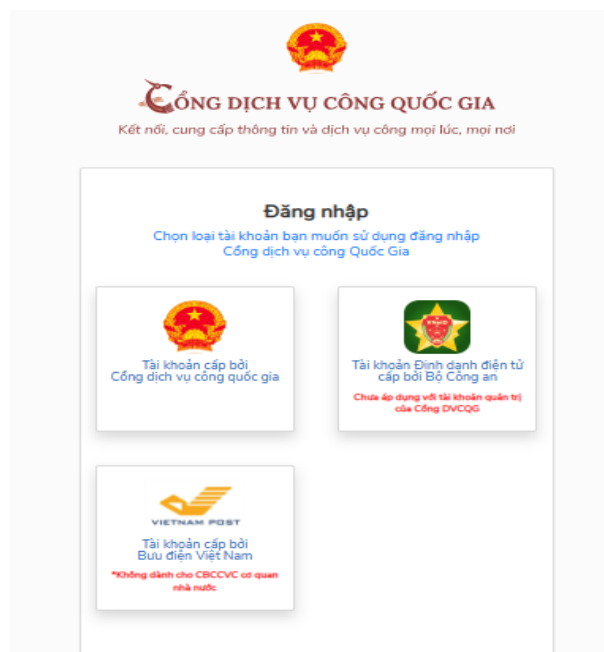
CỔNG DỊCH VỤ CÔNG QUỐC GIA

Kết nối, cung cấp thông tin và dịch vụ công mọi lúc, mọi nơi

Đăng nhập

Chọn loại tài khoản bạn muốn sử dụng đăng nhập Cổng dịch vụ công Quốc Gia

Tài khoản cấp bởi Cổng dịch vụ công quốc gia

Tài khoản Định danh điện tử cấp bởi Bộ Công an

Chưa áp dụng với tài khoản quản trị của Cổng DVCQG

VIETNAM POST

Tài khoản cấp bởi Bưu điện Việt Nam

*Không dành cho CBCCVC cơ quan nhà nước